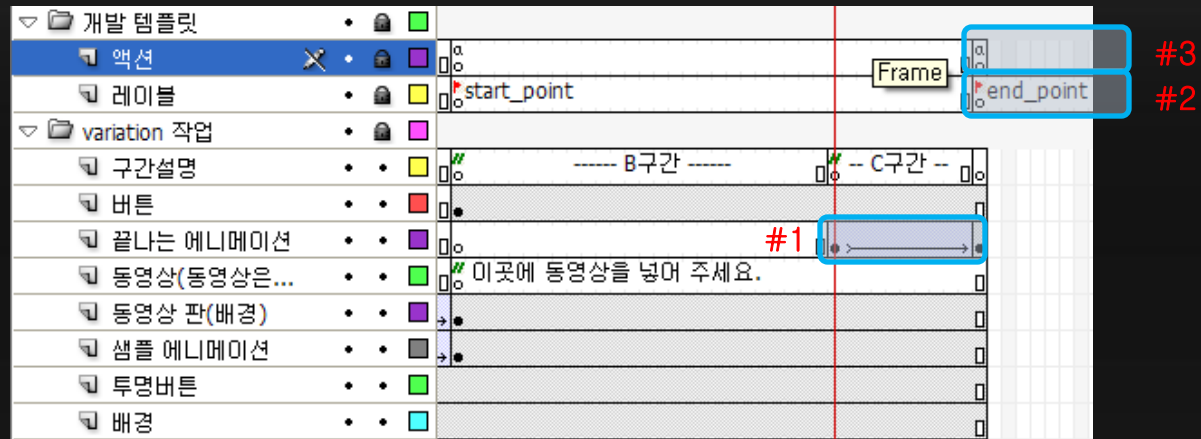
개발 템플릿
액션
레이블
variation 작업
구간설명
버튼
끝나는 에니메이션
동영상(동영상은...
동영상 판(배경)
샘플 에니메이션
투명버튼
배경

start_point
Frame
end_point
------ B구간 ------
-- C구간 --
이곳에 동영상을 넣어 주세요.

#3
#2
#1